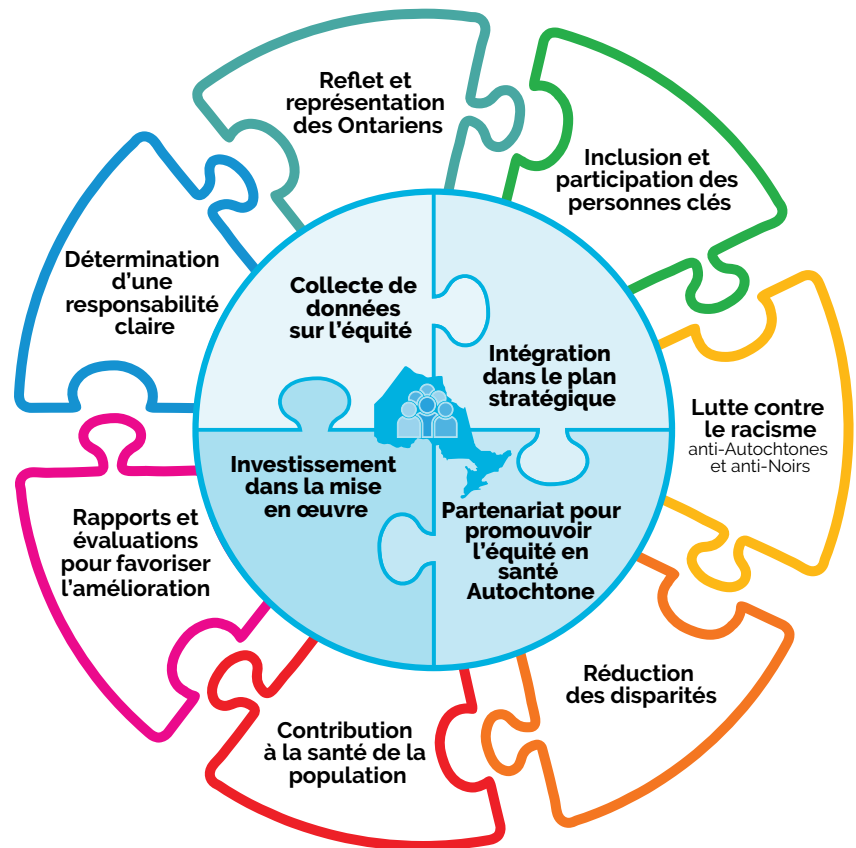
Reflet et représentation des Ontariens

Inclusion et participation des personnes clés

Lutte contre le racisme
anti-Autochtones et anti-Noirs

Réduction des disparités

Contribution à la santé de la population

Rapports et évaluations pour favoriser l'amélioration

Détermination d'une responsabilité claire

Collecte de données sur l'équité

Intégration dans le plan stratégique

Investissement dans la mise en œuvre

Partenariat pour promouvoir l'équité en santé Autochtone